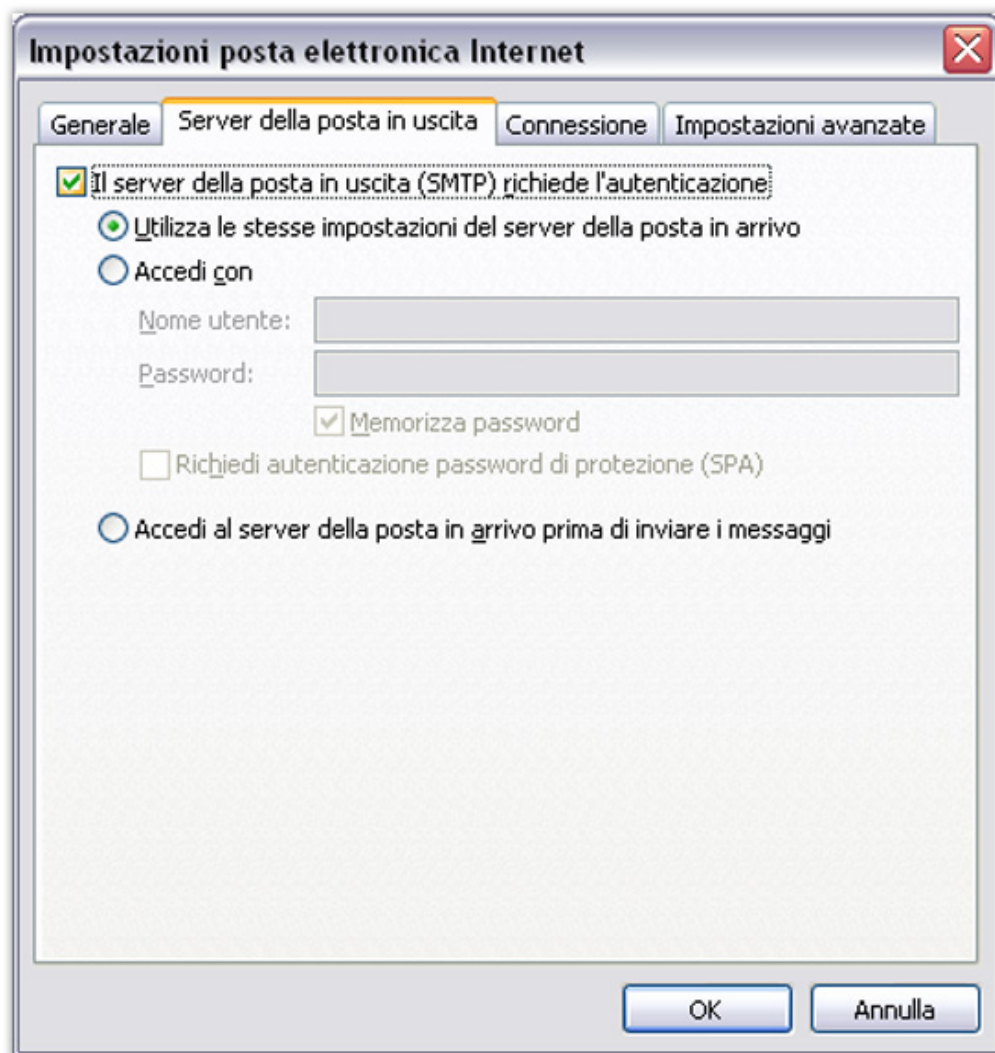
Impostazioni posta elettronica Internet

Generale | Server della posta in uscita | Connessione | Impostazioni avanzate

Il server della posta in uscita (SMTP) richiede l'autenticazione

Utilizza le stesse impostazioni del server della posta in arrivo

Accedi con

Nome utente:

Password:

Memorizza password

Richiedi autenticazione password di protezione (SPA)

Accedi al server della posta in arrivo prima di inviare i messaggi

OK

Annulla